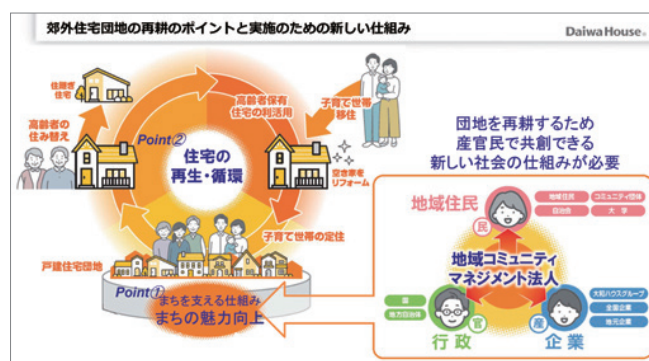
郊外住宅団地の再耕のポイントと実施のための新しい仕組み

Daiwa House.

住替え住宅

高齢者の住み替え

高齢者保有住宅の利活用

子育て世帯移住

Point②

住宅の再生・循環

空き家をリフォーム

子育て世帯の定住

戸建住宅団地

Point①

まちを支える仕組み

まちの魅力向上

団地を再耕するため
産官民で共創できる
新しい社会の仕組みが必要

地域住民

民

地域住民

コミュニティ団体

自治会

大学

地域コミュニティマネジメント法人

国

地方自治体

官

行政

大和ハウスグループ

企業

産

企業

地元企業